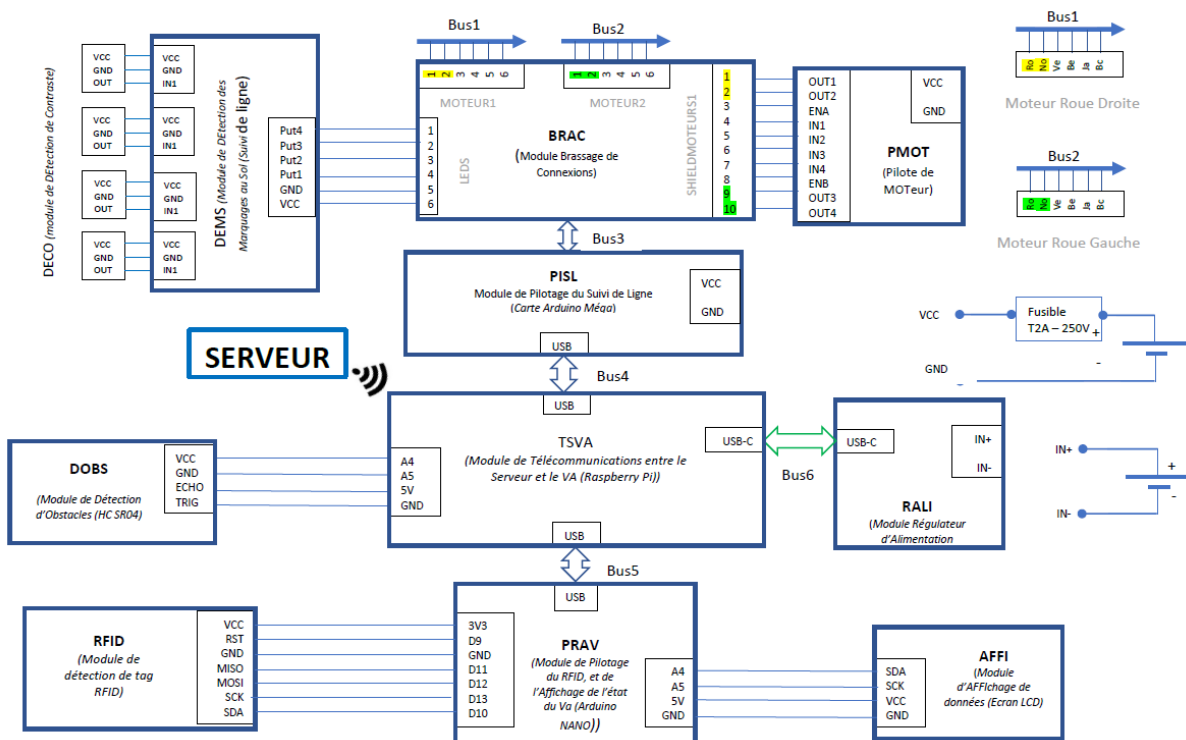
DECO (module de DEtection de Contraste)

VCC
GND
OUT

VCC
GND
IN1

VCC
GND
OUT

VCC
GND
IN1

VCC
GND
OUT

VCC
GND
IN1

VCC
GND
OUT

VCC
GND
IN1

DEMS (Module de DEtection des Marquages au Sol (Suivi de ligne)

Put4
Put3
Put2
Put1
GND
VCC

Bus1
Bus2

1 2 3 4 5 6
MOTEUR1
1 2 3 4 5 6
MOTEUR2

1
2
3
4
5
6

LEDS

BRAC
(Module Brassage de Connexions)

SHIELDMOTEURS1

1
2
3
4
5
6
7
8
9
10

OUT1
OUT2
ENA
IN1
IN2
IN3
IN4
ENB
OUT3
OUT4

VCC
GND

PMOT
(Pilote de MOTeur)

Bus1
Ro No Ve Be Ja Bc
Moteur Roue Droite

Bus2
Ro No Ve Be Ja Bc
Moteur Roue Gauche

Bus3

PISL
Module de Pilotage du Suivi de Ligne
(Carte Arduino Méga)
VCC
GND
USB

SERVEUR

VCC
Fusible
T2A – 250V
+
GND
-

Bus4

USB

DOBS
(Module de Détection d'Obstacles (HC SR04)

VCC
GND
ECHO
TRIG

A4
A5
5V
GND

TSVA
(Module de Télécommunications entre le Serveur et le VA (Raspberry Pi))

USB-C

Bus6

USB-C
IN+
IN-

RALI
(Module Régulateur d'Alimentation

IN+
+
-
IN-

USB

Bus5

USB

RFID
(Module de détection de tag RFID)

VCC
RST
GND
MISO
MOSI
SCK
SDA

3V3
D9
GND
D11
D12
D13
D10

PRAV
(Module de Pilotage du RFID, et de l'Affichage de l'état du Va (Arduino NANO))

A4
A5
5V
GND

SDA
SCK
VCC
GND

AFFI
(Module d'AFFIchage de données (Ecran LCD)